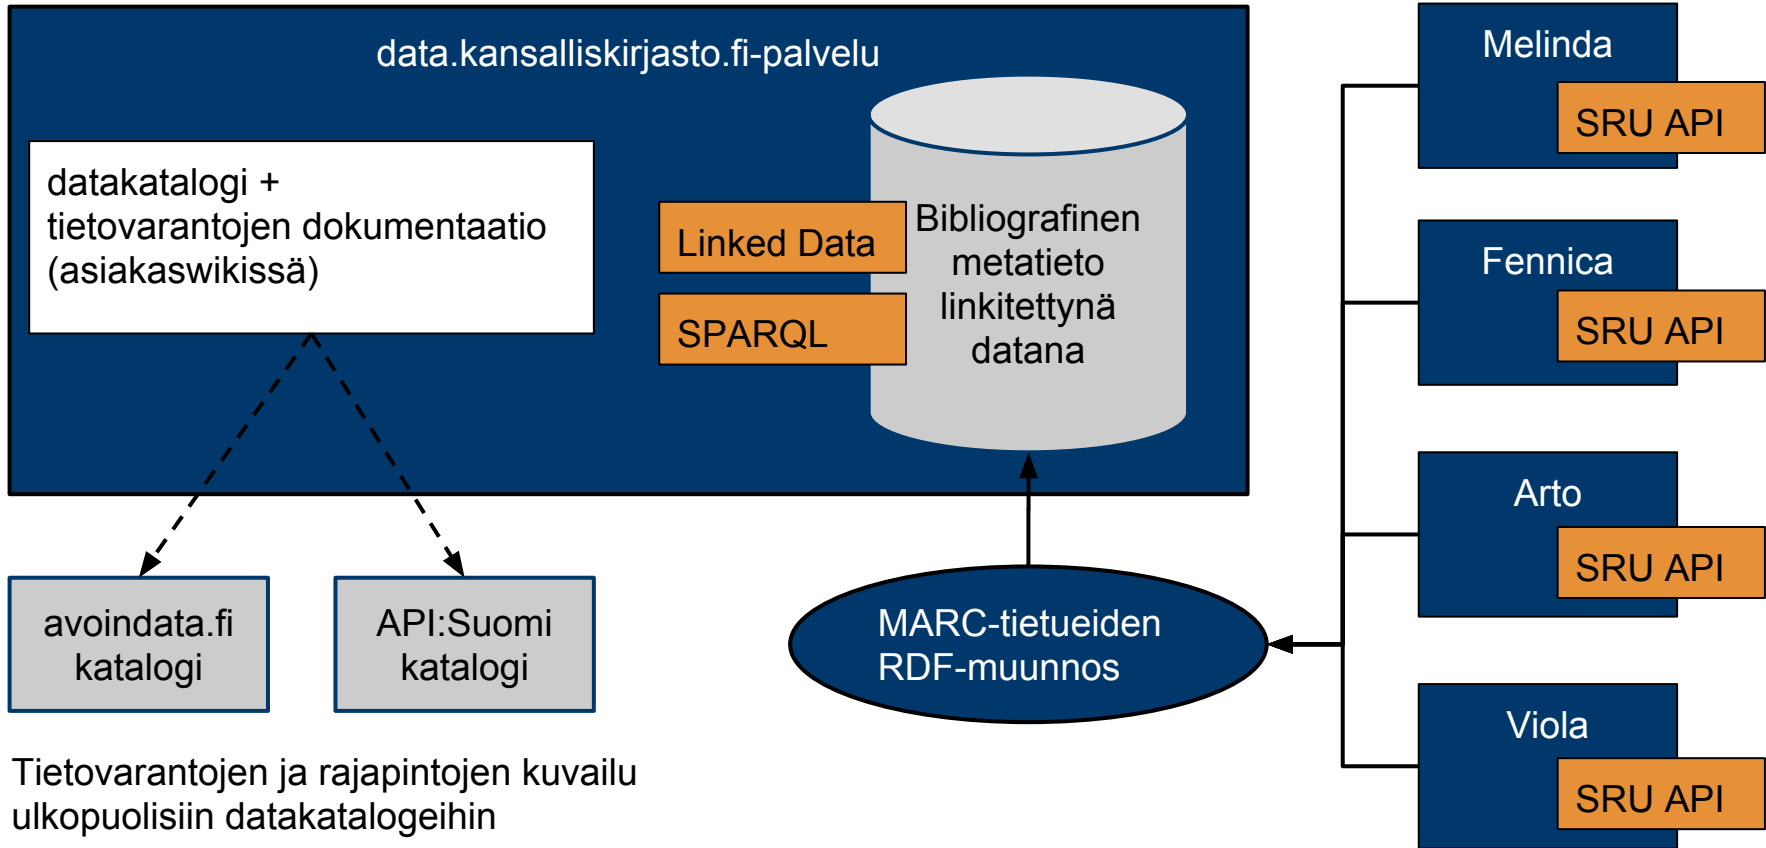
data.kansalliskirjasto.fi-palvelu

datakatalogi + tietovarantojen dokumentaatio (asiakaswikissä)

Linked Data

SPARQL

Bibliografinen metatieto linkitettynä datana

Melinda

SRU API

Fennica

SRU API

Arto

SRU API

Viola

SRU API

avoindata.fi katalogi

API:Suomi katalogi

MARC-tietueiden RDF-muunnos

Tietovarantojen ja rajapintojen kuvailu ulkopuolisiin datakatalogeihin